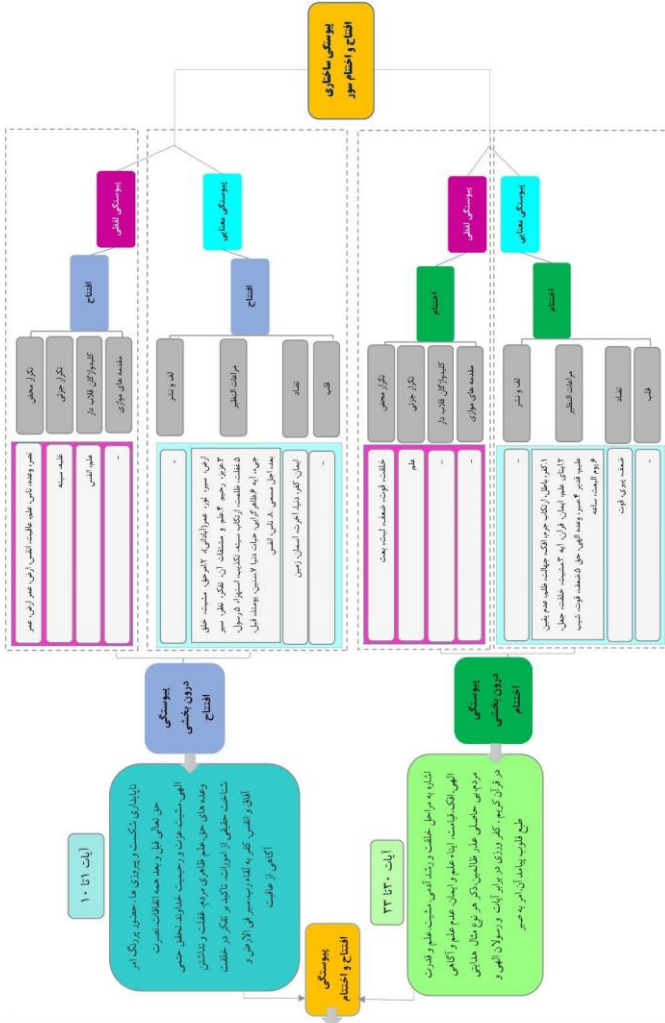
پیوستگی ساختاری افتتاح و اختتام سور

پیوستگی معنایی

افتتاح

قلب

تضاد

مراعات النظیر

لف و نشر

ارض، سبزه، نور، عمر (انقضای)، ۳ آمر خوش سرنوشت، خلق ۲ عزیز، رحیم ۴ علم و مشتاقان آن ۵ تفکر، نظر، سیر ۵ غفلت، ساعت، ۶ شرک، نکذیب، استهزاء ۸ رسول حق، ۹ ایه ۸ تظاهر گرایی، حیات دنیا ۷ دستین، پیوستگی قبل بعد، اهل مستمعی ۸ دانش، الشی

ایمان کفر، دنیا، آخرت، آسمان، زمین

-

-

پیوستگی لفظی

افتتاح

مقدمه های موازی

کلیدواژگان قلاب دار

تکرار جزئی

تکرار معنایی

-

علم، الشی

نقشه، سینه

نصر، وعده، حق، علم، عاقبت، الشی، ارض، نصر، ارض، عمر

پیوستگی معنایی

اختتام

قلب

تضاد

مراعات النظیر

لف و نشر

ضعف، پیری، قوت

۱ کفر، باطل، ارتکاب جرم ۲ آنها، جهالت، ظلم، عدم یقین ۳ آیات، علم، ایمان، قرآن، آیه ۴ مشیت، خلقت، جهل، علیم، قدیر ۴ صبر، وعده الهی، حق ۵ ضعف، قوت، شیب ۵روم، البعث، ساعت

-

پیوستگی لفظی

اختتام

مقدمه های موازی

کلیدواژگان قلاب دار

تکرار جزئی

تکرار معنایی

-

-

علم

خلقت، قوت، ضعف، لبث، بعث

پیوستگی درون بخشی افتتاح

با پایداری شکست و پیروزی ها، حضور زندگی امر حق تعالی قبل و بعد همه اتفاقات، نصرت الهی، مشیت، عزت و رحیمیت خداوند، تحقق حتمی وعده های حق، علم ظاهری مردم، غفلت و ندانستن، شناخت حقیقی از امورات، تاکید بر تفکر در خلقت آفاق و انفس، تفکر به لقاء رب، سیر فی الارض و آگاهی از عاقبت

آیات ۱ تا ۱۰

پیوستگی درون بخشی اختتام

اشاره به مراحل خلقت و رشد آدمی، مشیت، علم و قدرت الهی، انکار قیامت، ایراد علم و ایمان، عدم علم و آگاهی مردم می شاید عذر ظالمان، ذکر هر نوع مثال هدایتی در قرآن کریم، تکبر ورزی در برابر آیات و رسولان الهی و طبع قلوب، پیامد آن، امر به صبر

آیات ۳۰ تا ۶۰

پیوستگی افتتاح و اختتام